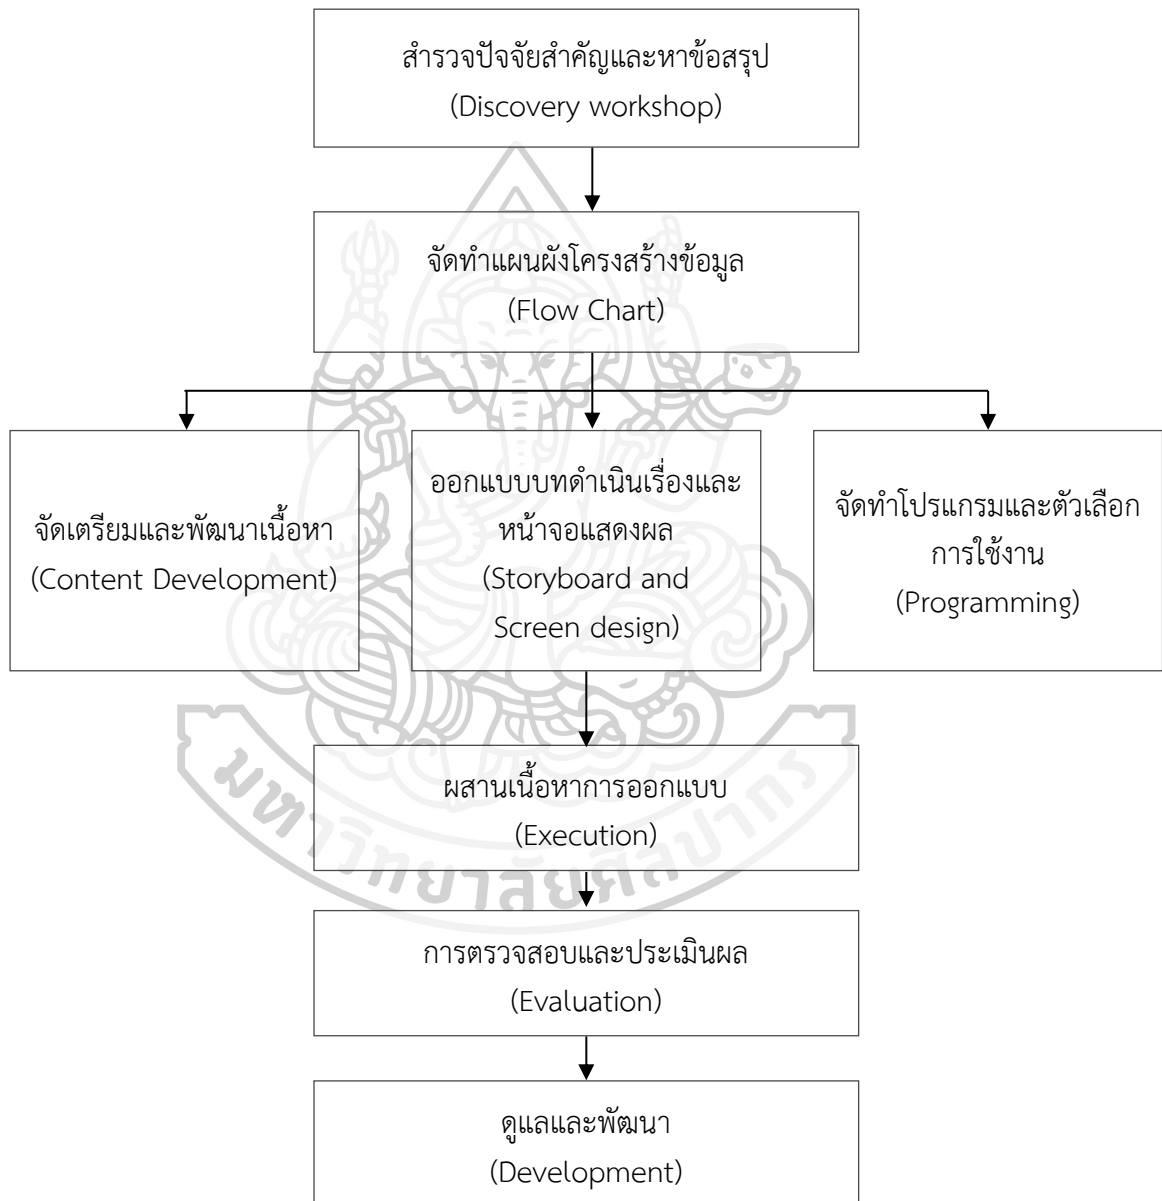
สำรวจปัจจัยสำคัญและหาข้อสรุป
(Discovery workshop)

จัดทำแผนผังโครงสร้างข้อมูล
(Flow Chart)

จัดเตรียมและพัฒนาเนื้อหา
(Content Development)

ออกแบบบทดำเนินเรื่องและหน้าจอแสดงผล
(Storyboard and Screen design)

จัดทำโปรแกรมและตัวเลือกการใช้งาน
(Programming)

ผสานเนื้อหาการออกแบบ
(Execution)

การตรวจสอบและประเมินผล
(Evaluation)

ดูแลและพัฒนา
(Development)

มหาวิทยาลัยศิลปากร